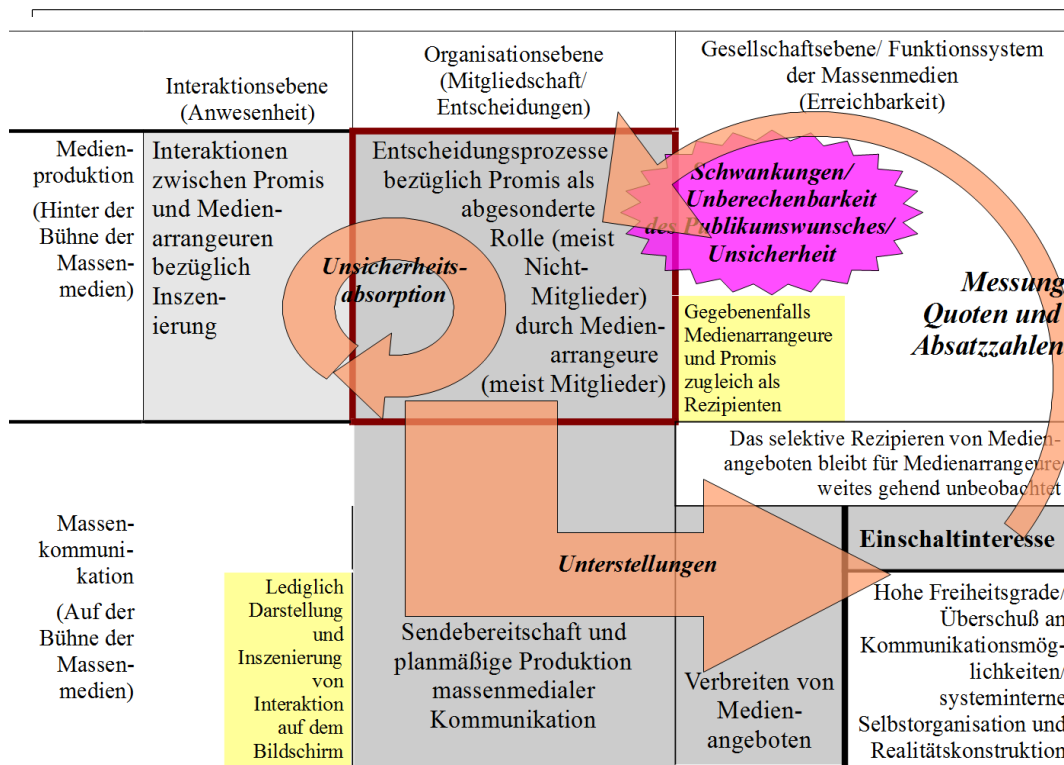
| | Interaktionsebene (Anwesenheit) | Organisationsebene (Mitgliedschaft/ Entscheidungen) | Gesellschaftsebene/ Funktionssystem der Massenmedien (Erreichbarkeit) |
|---|---|---|---|
| Medienproduktion (Hinter der Bühne der Massenmedien) | Interaktionen zwischen Promis und Medienarrangeuren bezüglich Inszenierung | Entscheidungsprozesse bezüglich Promis als abgesonderte Rolle (meist Nicht-Mitglieder) durch Medienarrangeure (meist Mitglieder) | Gegebenenfalls Medienarrangeure und Promis zugleich als Rezipienten |
| Massenkommunikation (Auf der Bühne der Massenmedien) | Lediglich Darstellung und Inszenierung von Interaktion auf dem Bildschirm | Sendebereitschaft und planmäßige Produktion massenmedialer Kommunikation | Verbreiten von Medienangeboten |

Unsicherheitsabsorption

Schwankungen/ Unberechenbarkeit des Publikumswunsches/ Unsicherheit

Messung Quoten und Absatzzahlen

Das selektive Rezipieren von Medienangeboten bleibt für Medienarrangeure weites gehend unbeobachtet

Unterstellungen

Einschaltinteresse

Hohe Freiheitsgrade/ Überschuß an Kommunikationsmöglichkeiten/ systeminterne Selbstorganisation und Realitätskonstruktion